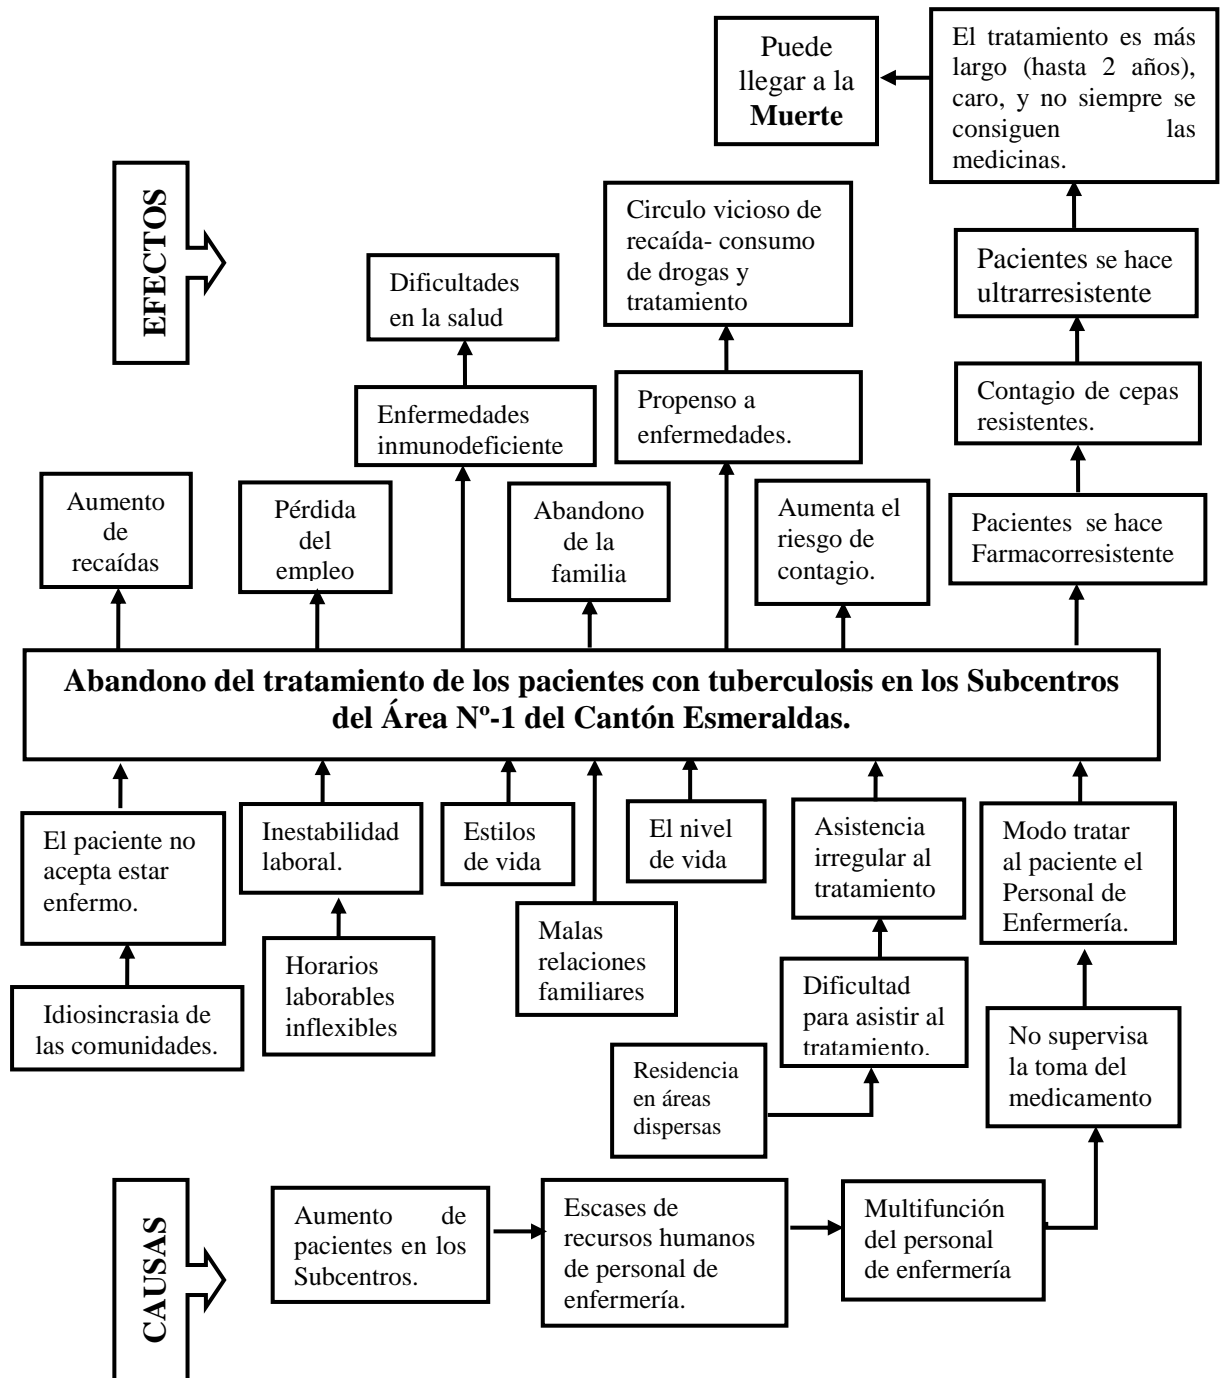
Puede llegar a la **Muerte**

El tratamiento es más largo (hasta 2 años), caro, y no siempre se consiguen las medicinas.

EFECTOS

Circulo vicioso de recaída- consumo de drogas y tratamiento

Pacientes se hace ultrarresistente

Dificultades en la salud

Enfermedades inmunodeficiente

Propenso a enfermedades.

Contagio de cepas resistentes.

Aumento de recaídas

Pérdida del empleo

Abandono de la familia

Aumenta el riesgo de contagio.

Pacientes se hace Farmacorresistente

**Abandono del tratamiento de los pacientes con tuberculosis en los Subcentros del Área Nº-1 del Cantón Esmeraldas.**

El paciente no acepta estar enfermo.

Inestabilidad laboral.

Estilos de vida

El nivel de vida

Asistencia irregular al tratamiento

Modo tratar al paciente el Personal de Enfermería.

Malas relaciones familiares

Horarios laborables inflexibles

Idiosincrasia de las comunidades.

Dificultad para asistir al tratamiento.

No supervisa la toma del medicamento

Residencia en áreas dispersas

CAUSAS

Aumento de pacientes en los Subcentros.

Escases de recursos humanos de personal de enfermería.

Multifunción del personal de enfermería